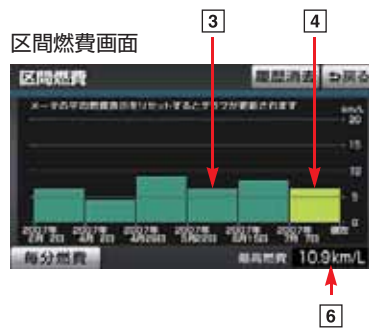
区間燃費画面

3

4

区間燃費

履歴消去

戻る

メータの平均燃費表示をリセットするとグラフが更新されます

km/L

20

15

10

5

2007年 4月 2日

2007年 4月 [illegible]日

2007年 4月20日

2007年 5月20日

2007年 6月15日

2007年 7月 7日

現在

毎分燃費

最高燃費

10.9km/L

6